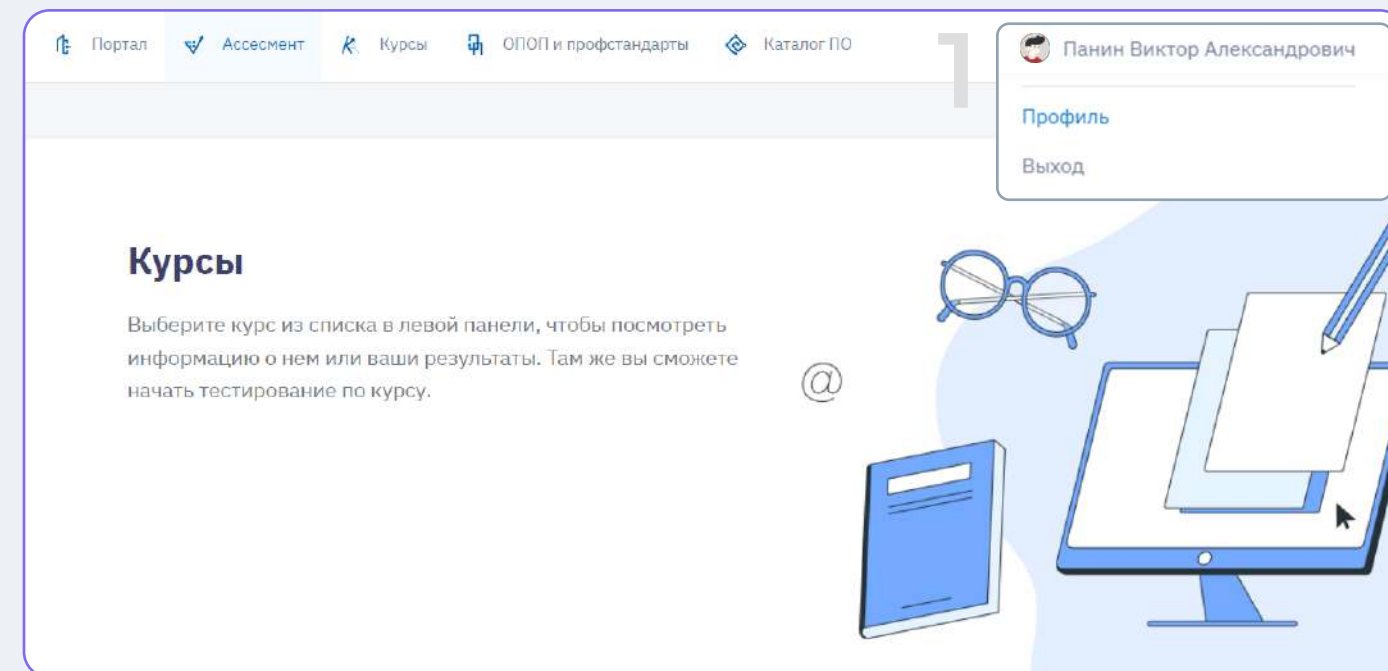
Портал Ассесмент Курсы ОПОП и профстандарты Каталог ПО

1

Панин Виктор Александрович

Профиль

Выход

Курсы

Выберите курс из списка в левой панели, чтобы посмотреть информацию о нем или ваши результаты. Там же вы сможете начать тестирование по курсу.

@